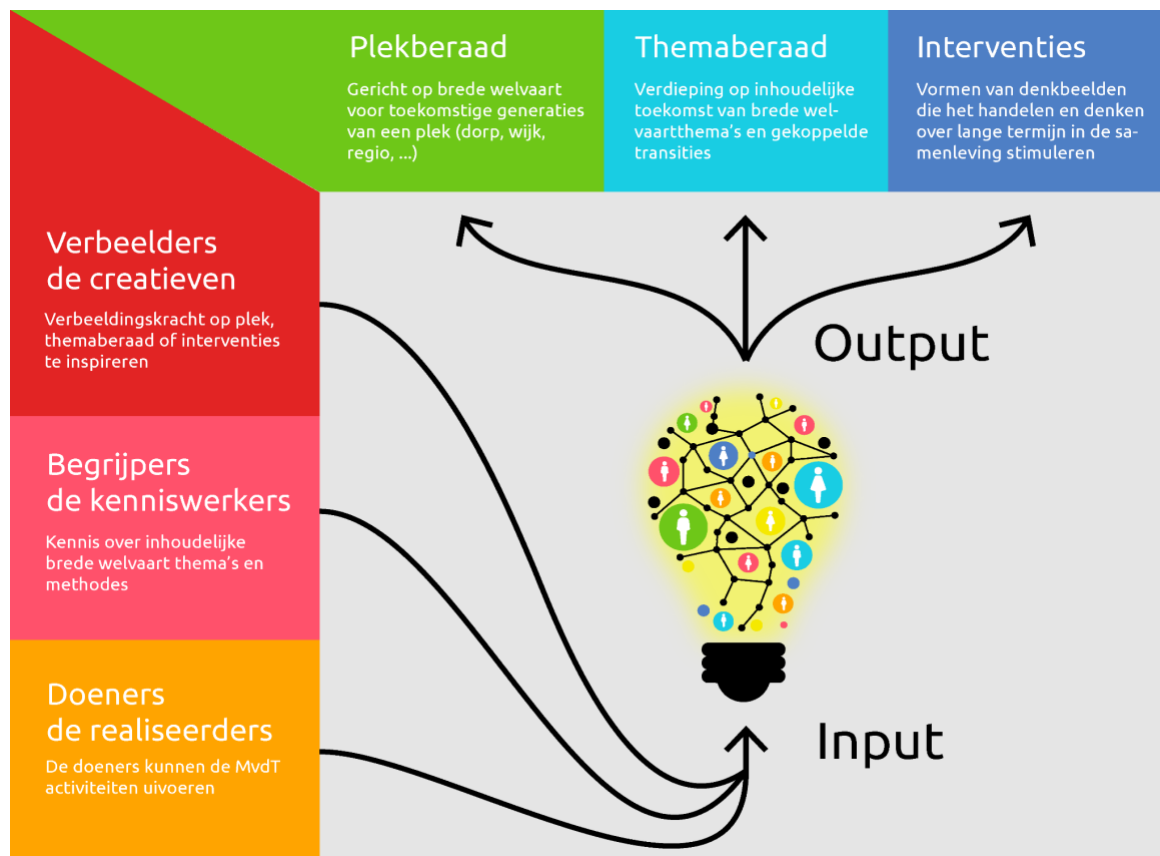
Plekberaad

Gericht op brede welvaart voor toekomstige generaties van een plek (dorp, wijk, regio, ...)

Themaberaad

Verdieping op inhoudelijke toekomst van brede welvaartthema's en gekoppelde transities

Interventies

Vormen van denkbeelden die het handelen en denken over lange termijn in de samenleving stimuleren

Verbeelders
de creatieven

Verbeeldingskracht op plek, themaberaad of interventies te inspireren

Begrijpers
de kenniswerkers

Kennis over inhoudelijke brede welvaart thema's en methodes

Doeners
de realiseerders

De doeners kunnen de MvdT activiteiten uivoeren

Output

Input